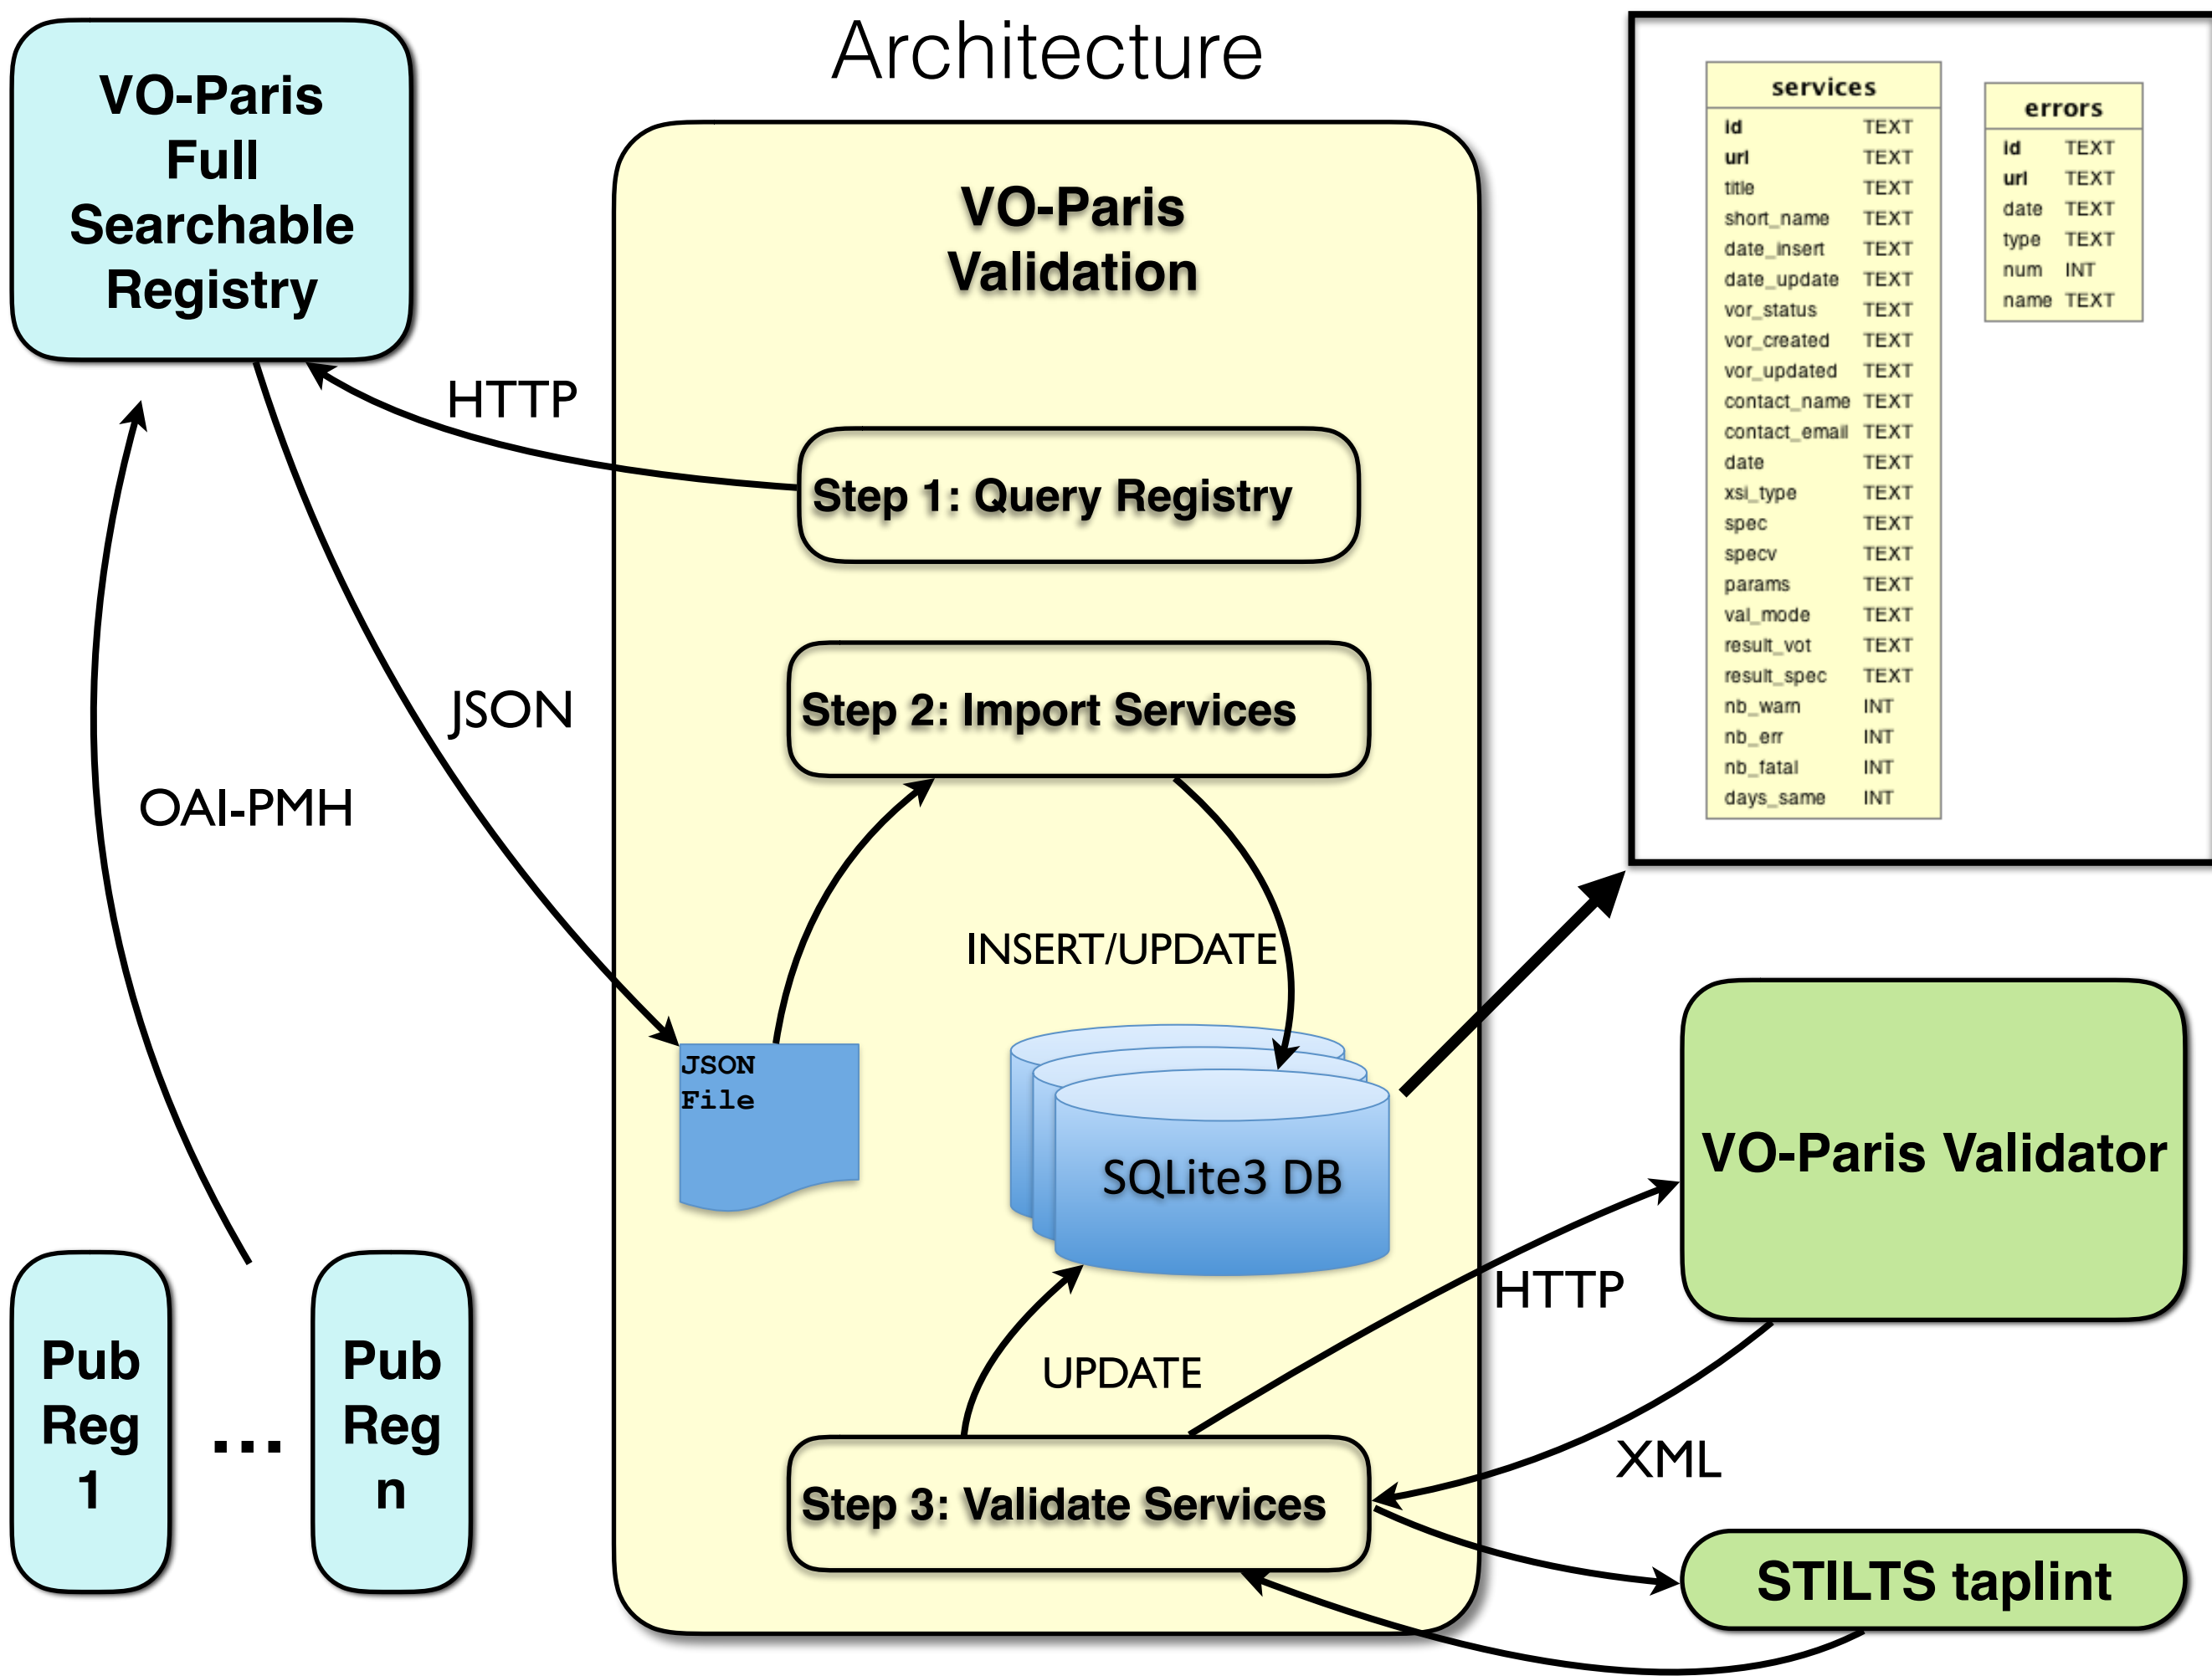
Architecture

VO-Paris Full Searchable Registry

VO-Paris Validation

HTTP

Step 1: Query Registry

JSON

OAI-PMH

Step 2: Import Services

INSERT/UPDATE

JSON File

SQLite3 DB

| services | |
|---|---|
| id | TEXT |
| url | TEXT |
| title | TEXT |
| short_name | TEXT |
| date_insert | TEXT |
| date_update | TEXT |
| vor_status | TEXT |
| vor_created | TEXT |
| vor_updated | TEXT |
| contact_name | TEXT |
| contact_email | TEXT |
| date | TEXT |
| xsi_type | TEXT |
| spec | TEXT |
| specv | TEXT |
| params | TEXT |
| val_mode | TEXT |
| result_vot | TEXT |
| result_spec | TEXT |
| nb_warn | INT |
| nb_err | INT |
| nb_fatal | INT |
| days_same | INT |

| errors | |
|---|---|
| id | TEXT |
| url | TEXT |
| date | TEXT |
| type | TEXT |
| num | INT |
| name | TEXT |

VO-Paris Validator

HTTP

UPDATE

XML

Pub Reg 1

...

Pub Reg n

Step 3: Validate Services

STILTS taplint